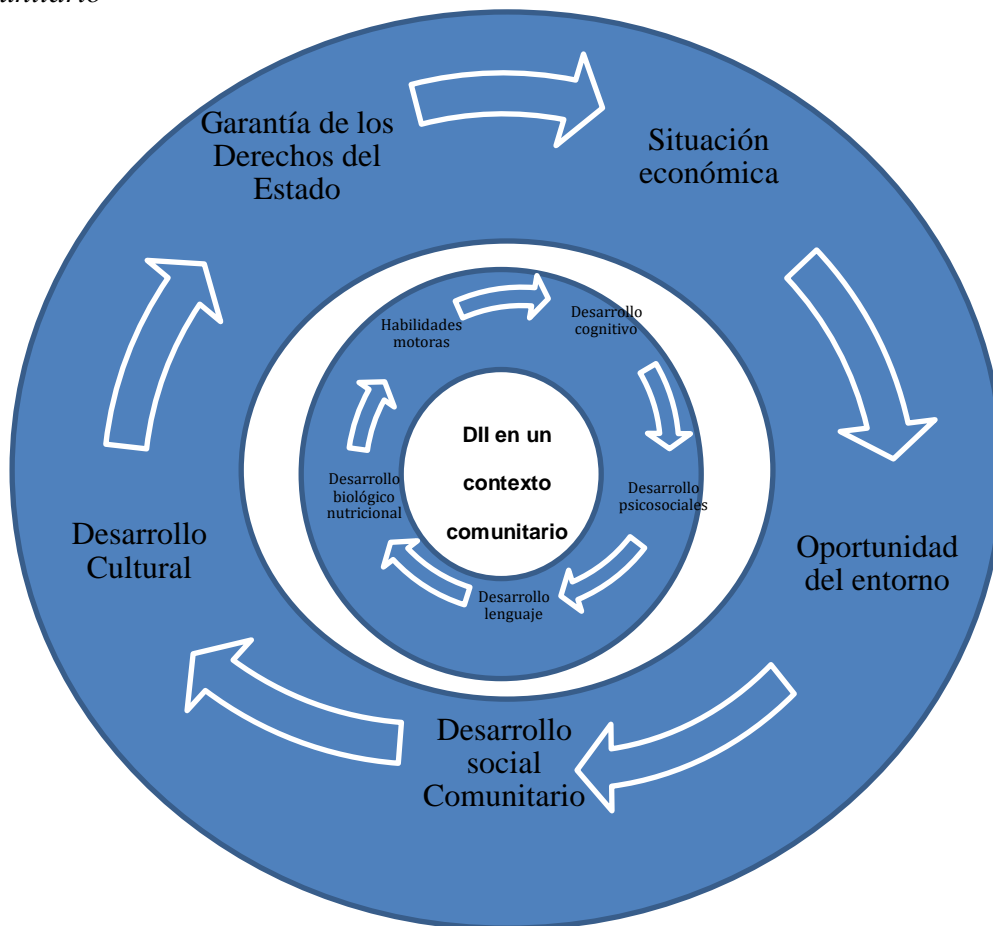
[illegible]

Garantía de los Derechos del Estado

Situación económica

Oportunidad del entorno

Desarrollo social Comunitario

Desarrollo Cultural

Habilidades motoras

Desarrollo cognitivo

Desarrollo psicosociales

Desarrollo lenguaje

Desarrollo biológico nutricional

DII en un contexto comunitario